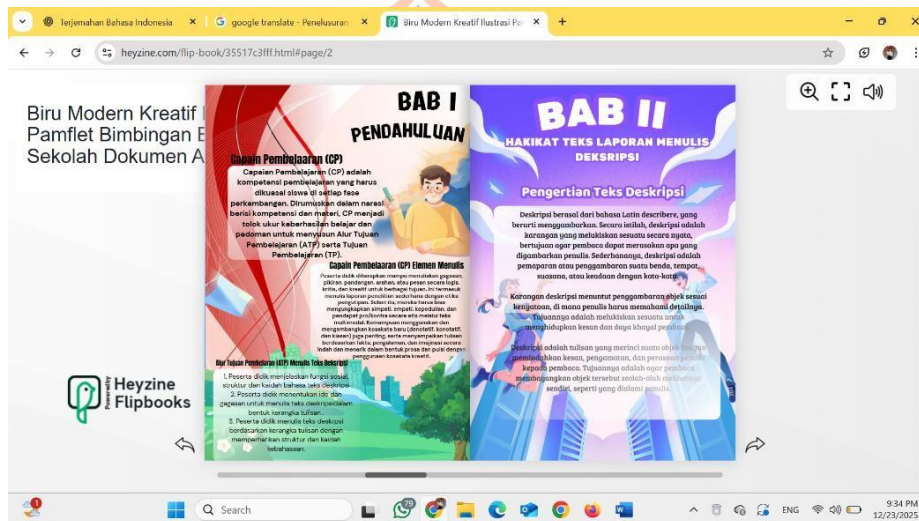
Terjemahan Bahasa Indonesia × google translate - Penelusuran × Biru Modern Kreatif Ilustrasi Pa ×

heyzine.com/flip-book/35517c3fff.html#page/2

Biru Modern Kreatif I Pamflet Bimbingan E Sekolah Dokumen A

Powered by Heyzine Flipbooks

BAB I
PENDAHULUAN

Capaian Pembelajaran (CP)

Capaian Pembelajaran (CP) adalah kompetensi pembelajaran yang harus dikuasai siswa di setiap fase perkembangan. Dirumuskan dalam narasi berisi kompetensi dan materi, CP menjadi tolok ukur keberhasilan belajar dan pedoman untuk menyusun Alur Tujuan Pembelajaran (ATP) serta Tujuan Pembelajaran (TP).

Capaian Pembelajaran (CP) Elemen Menulis

Peserta didik diharapkan mampu menuliskan gagasan, pikiran, pandangan, arahan, atau pesan secara logis, kritis, dan kreatif untuk berbagai tujuan, ini termasuk menulis laporan penelitian sederhana dengan etika penggunaan. Selain itu, mereka harus bisa mengungkapkan simpati, empati, kepedulian, dan pendapat pro/kontra secara etis melalui teks multimodal. Kemampuan menggunakan dan mengembangkan kosakata baru (denotatif, konotatif, dan kiasan) juga penting, serta menyampaikan tulisan berdasarkan fakta, pengalaman, dan imajinasi secara indah dan menarik dalam bentuk prosa dan puisi dengan penggunaan kosakata kreatif.

Alur Tujuan Pembelajaran (ATP) Menulis Teks Deskripsi

1. Peserta didik menjelaskan fungsi sosial, struktur dan kaidah bahasa teks deskripsi.
2. Peserta didik menentukan ide dan gagasan untuk menulis teks deskripsi dalam bentuk kerangka tulisan.
3. Peserta didik menulis teks deskripsi berdasarkan kerangka tulisan dengan memperhatikan struktur dan kaidah kebahasaan.

BAB II
HAKIKAT TEKS LAPORAN MENULIS DEKSRIPSI

Pengertian Teks Deskripsi

Deskripsi berasal dari bahasa Latin describere, yang berarti menggambarkan. Secara istilah, deskripsi adalah karangan yang melukiskan sesuatu secara nyata, bertujuan agar pembaca dapat merasakan apa yang digambarkan penulis. Sederhananya, deskripsi adalah pemaparan atau penggambaran suatu benda, tempat, suasana, atau keadaan dengan kata-kata.

Karangan deskripsi menuntut penggambaran objek sesuai kenyataan, di mana penulis harus memahami detailnya. Tujuannya adalah melukiskan sesuatu untuk menghidupkan kesan dan daya khayal pembaca.

Deskripsi adalah tulisan yang merinci suatu objek dengan meninggalkan kesan, pengamatan, dan perasaan penulis kepada pembaca. Tujuannya adalah agar pembaca membayangkan objek tersebut seolah-olah melihatnya sendiri, seperti yang dialami penulis.

Search

ENG 9:34 PM 12/23/2025